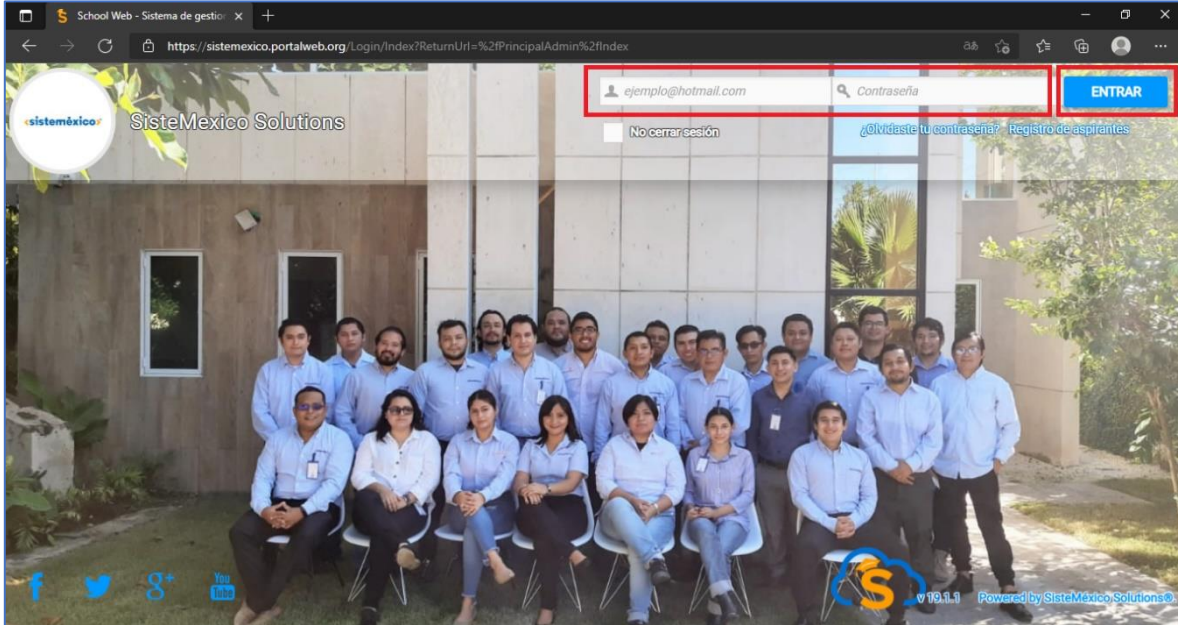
School Web - Sistema de gestio

https://sistemexico.portalweb.org/Login/Index?ReturnUrl=%2fPrincipalAdmin%2fIndex

sistemèxico

SisteMexico Solutions

ejemplo@hotmail.com

Contraseña

ENTRAR

No cerrar sesión

¿Olvidaste tu contraseña?

Registro de aspirantes

You Tube

v 19.1.1

Powered by SisteMéxico Solutions®